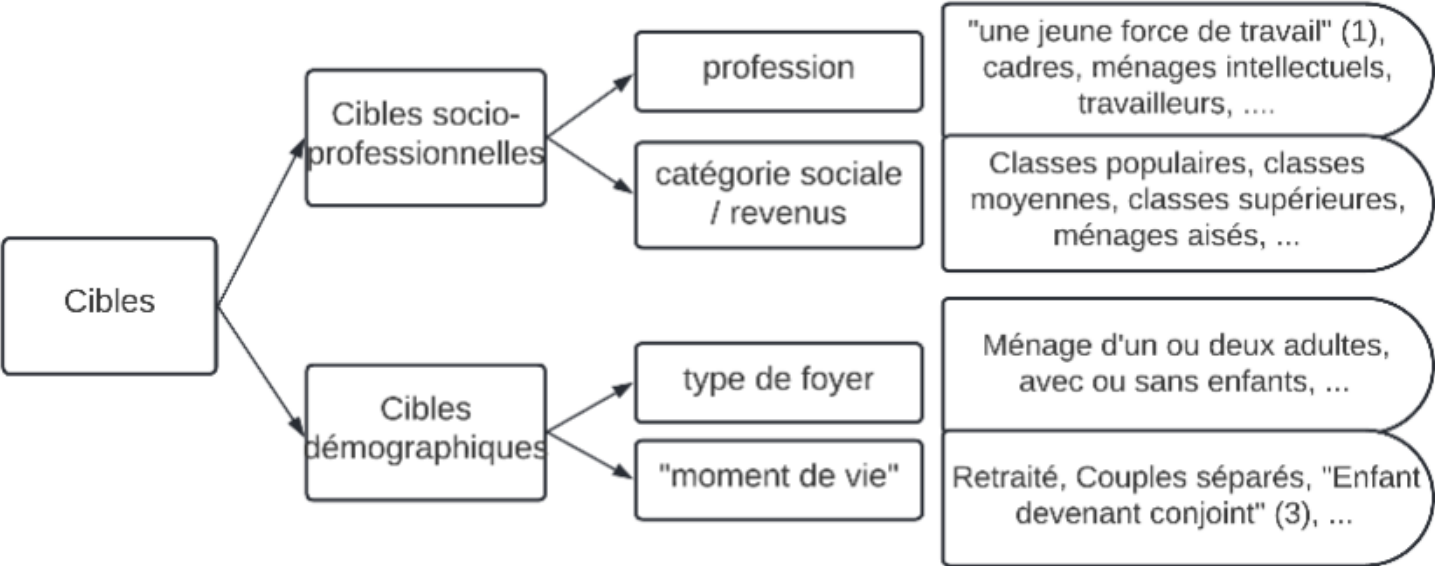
Cibles

Cibles socio-professionnelles

profession

"une jeune force de travail" (1), cadres, ménages intellectuels, travailleurs, ....

catégorie sociale / revenus

Classes populaires, classes moyennes, classes supérieures, ménages aisés, ...

Cibles démographiques

type de foyer

Ménage d'un ou deux adultes, avec ou sans enfants, ...

"moment de vie"

Retraité, Couples séparés, "Enfant devenant conjoint" (3), ...